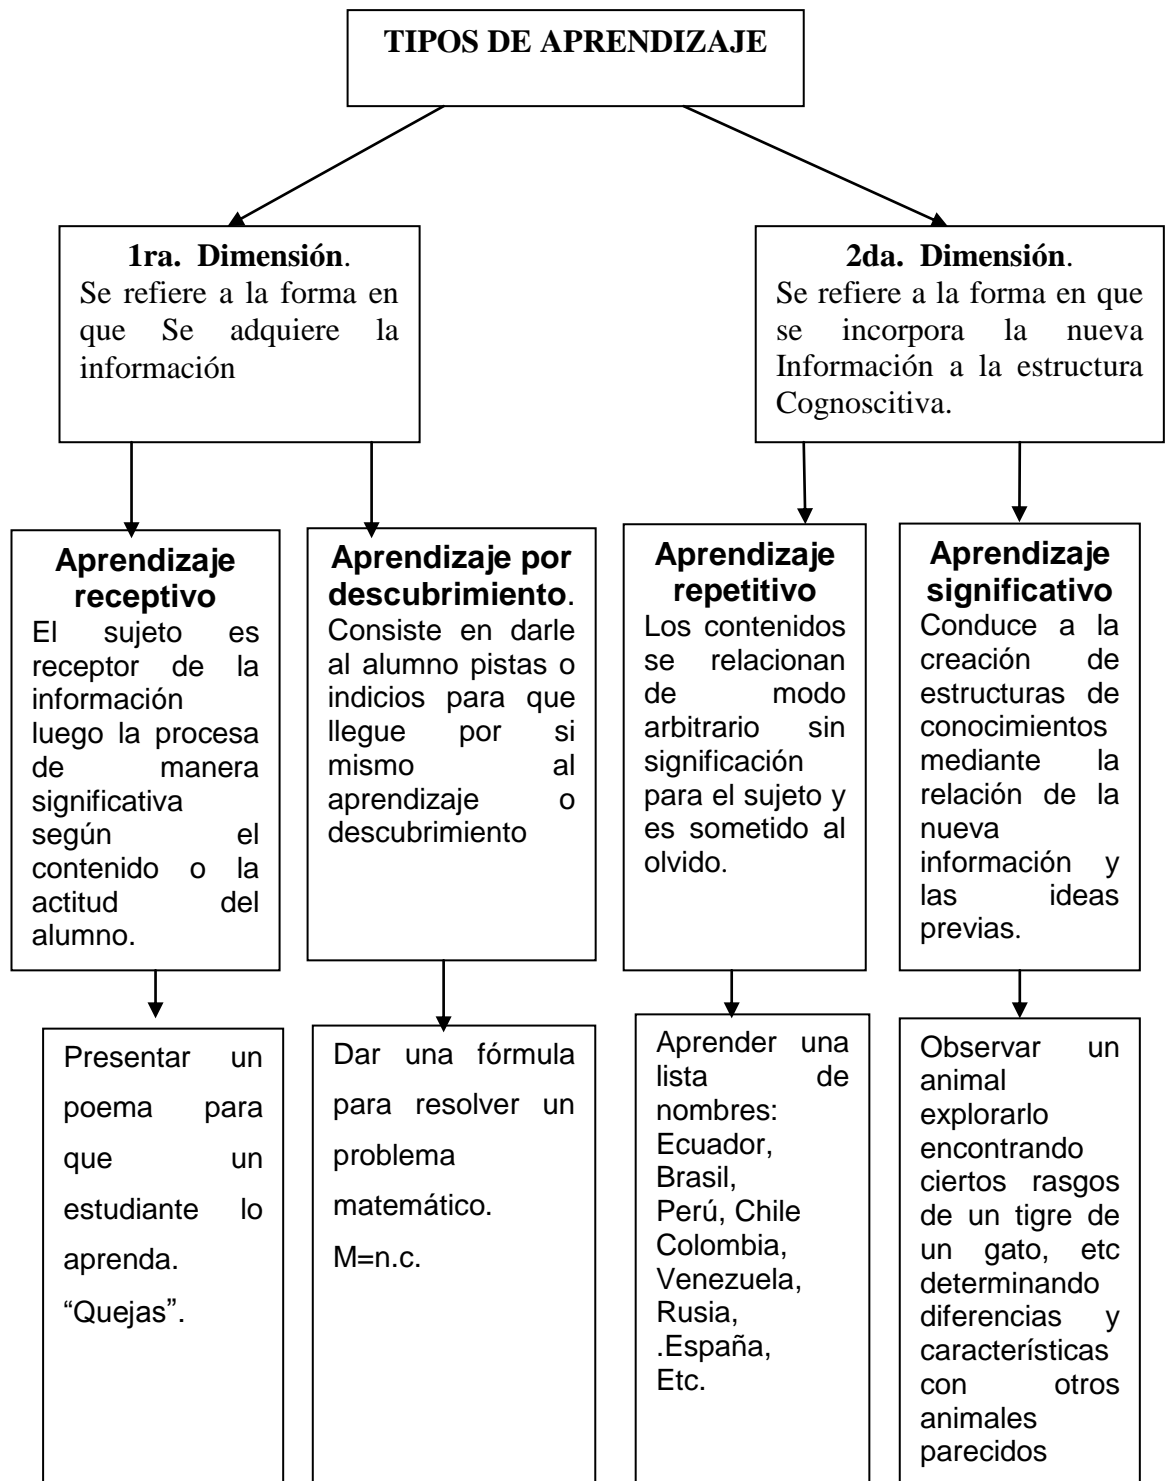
TIPOS DE APRENDIZAJE

1ra. Dimensión.
Se refiere a la forma en que Se adquiere la información

2da. Dimensión.
Se refiere a la forma en que se incorpora la nueva Información a la estructura Cognoscitiva.

Aprendizaje receptivo
El sujeto es receptor de la información luego la procesa de manera significativa según el contenido o la actitud del alumno.

Aprendizaje por descubrimiento.
Consiste en darle al alumno pistas o indicios para que llegue por si mismo al aprendizaje o descubrimiento

Aprendizaje repetitivo
Los contenidos se relacionan de modo arbitrario sin significación para el sujeto y es sometido al olvido.

Aprendizaje significativo
Conduce a la creación de estructuras de conocimientos mediante la relación de la nueva información y las ideas previas.

Presentar un poema para que un estudiante lo aprenda.
"Quejas".

Dar una fórmula para resolver un problema matemático.
M=n.c.

Aprender una lista de nombres: Ecuador, Brasil, Perú, Chile Colombia, Venezuela, Rusia, .España, Etc.

Observar un animal explorarlo encontrando ciertos rasgos de un tigre de un gato, etc determinando diferencias y características con otros animales parecidos